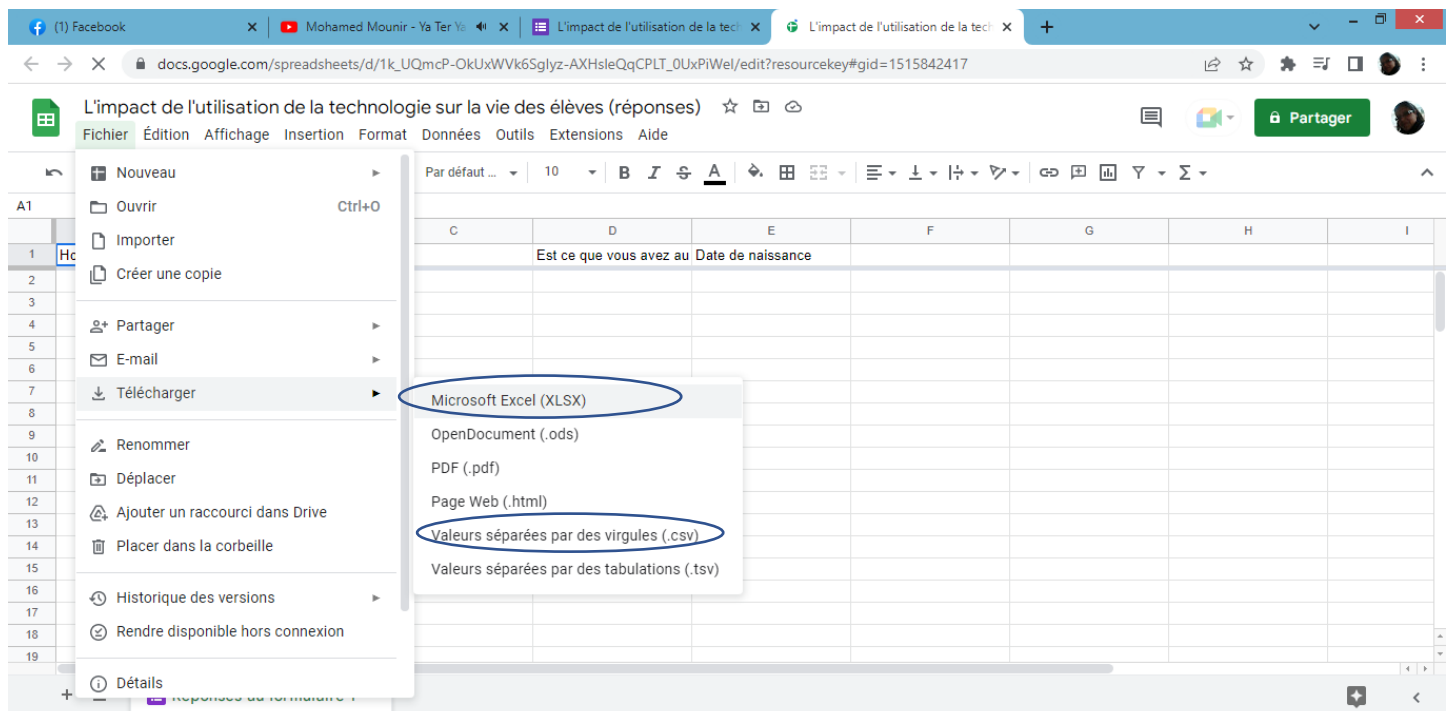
(1) Facebook
Mohamed Mounir - Ya Ter Ya
L'impact de l'utilisation de la tech
L'impact de l'utilisation de la tech
docs.google.com/spreadsheets/d/1k_UQmcP-OkUxWVk6Sglyz-AXHsleQqCPLT_0UxPiWel/edit?resourcekey#gid=1515842417

L'impact de l'utilisation de la technologie sur la vie des élèves (réponses)
Fichier Édition Affichage Insertion Format Données Outils Extensions Aide
Partager

Par défaut ... 10

A1

| | C | D | E | F | G | H | I |
|---|---|---|---|---|---|---|---|
| 1 Ho | | Est ce que vous avez au | Date de naissance | | | | |

Nouveau
Ouvrir Ctrl+O
Importer
Créer une copie
Partager
E-mail
Télécharger
Renommer
Déplacer
Ajouter un raccourci dans Drive
Placer dans la corbeille
Historique des versions
Rendre disponible hors connexion
Détails

Microsoft Excel (XLSX)
OpenDocument (.ods)
PDF (.pdf)
Page Web (.html)
Valeurs séparées par des virgules (.csv)
Valeurs séparées par des tabulations (.tsv)

Réponses au formulaire 1